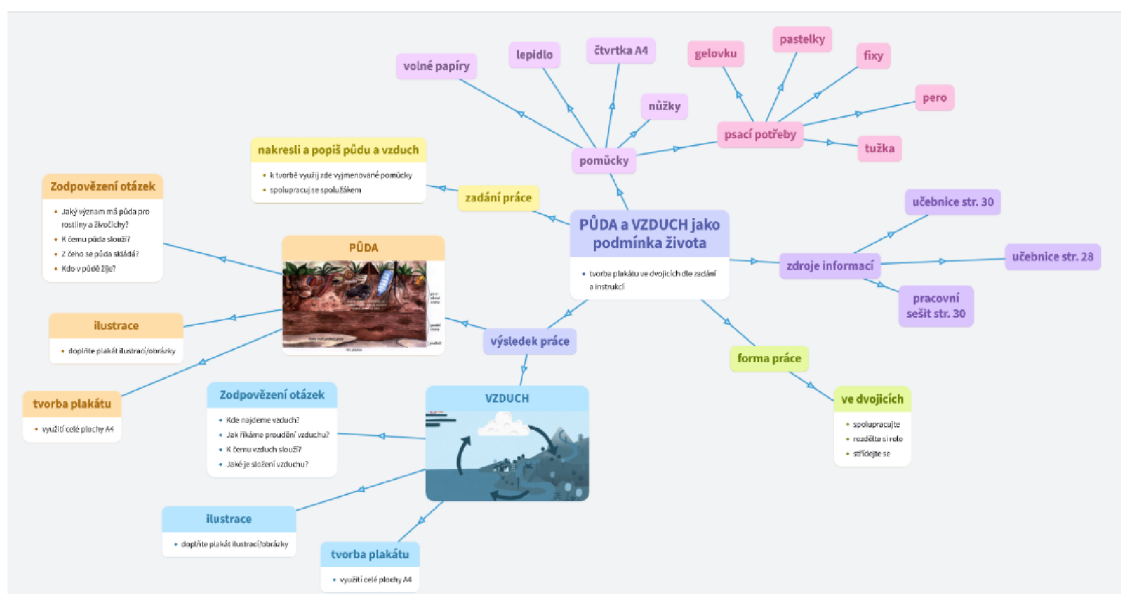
PŮDA a VZDUCH jako podmínka života

tvorba plakátu ve dvojicích dle zadání a instrukcí

pomůcky

volné papíry

lepidlo

čtvrtka A4

nůžky

psací potřeby

gelovku

pastelky

fixy

pero

tužka

zadání práce

nakresli a popiš půdu a vzduch

k tvorbě využij zde vyjmenované pomůcky

spolupracuj se spolužákem

zdroje informací

učebnice str. 30

učebnice str. 28

pracovní sešit str. 30

forma práce

ve dvojicích

spolupracujte

rozdělte si role

střídejte se

výsledek práce

PŮDA

Zodpovězení otázek

Jaký význam má půda pro rostliny a živočichy?

K čemu půda slouží?

Z čeho se půda skládá?

Kdo v půdě žije?

ilustrace

doplňte plakát ilustrací/obrázky

tvorba plakátu

využití celé plochy A4

VZDUCH

Zodpovězení otázek

Kde najdeme vzduch?

Jak říkáme proudění vzduchu?

K čemu vzduch slouží?

Jaké je složení vzduchu?

ilustrace

doplňte plakát ilustrací/obrázky

tvorba plakátu

využití celé plochy A4